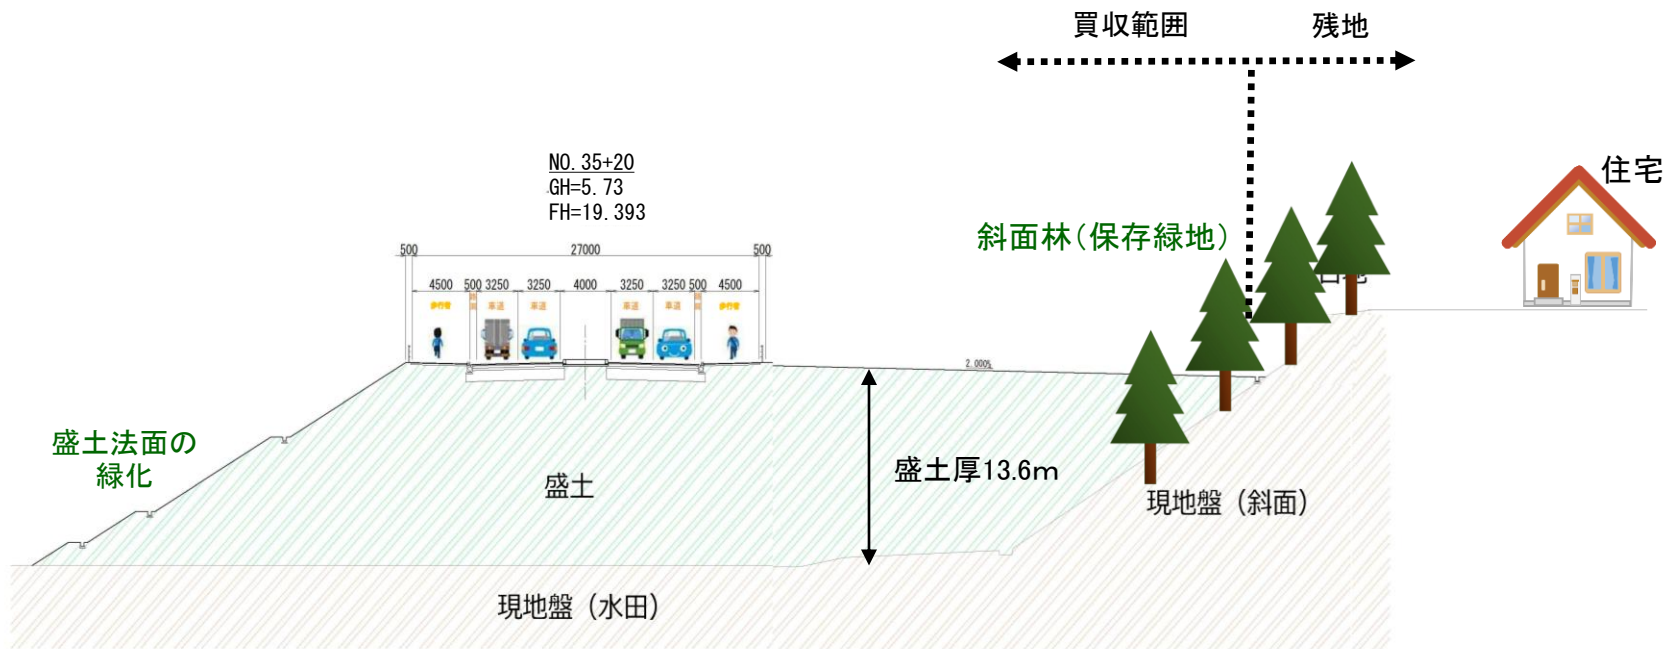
買収範囲　残地

NO. 35+20
GH=5. 73
FH=19. 393

住宅

斜面林（保存緑地）

500　27000　500

4500　500 3250　3250　4000　3250　3250 500　4500

歩行者　車道　車道　車道　車道　歩行者

2.000%

盛土法面の緑化

盛土

盛土厚13.6m

現地盤（斜面）

現地盤（水田）